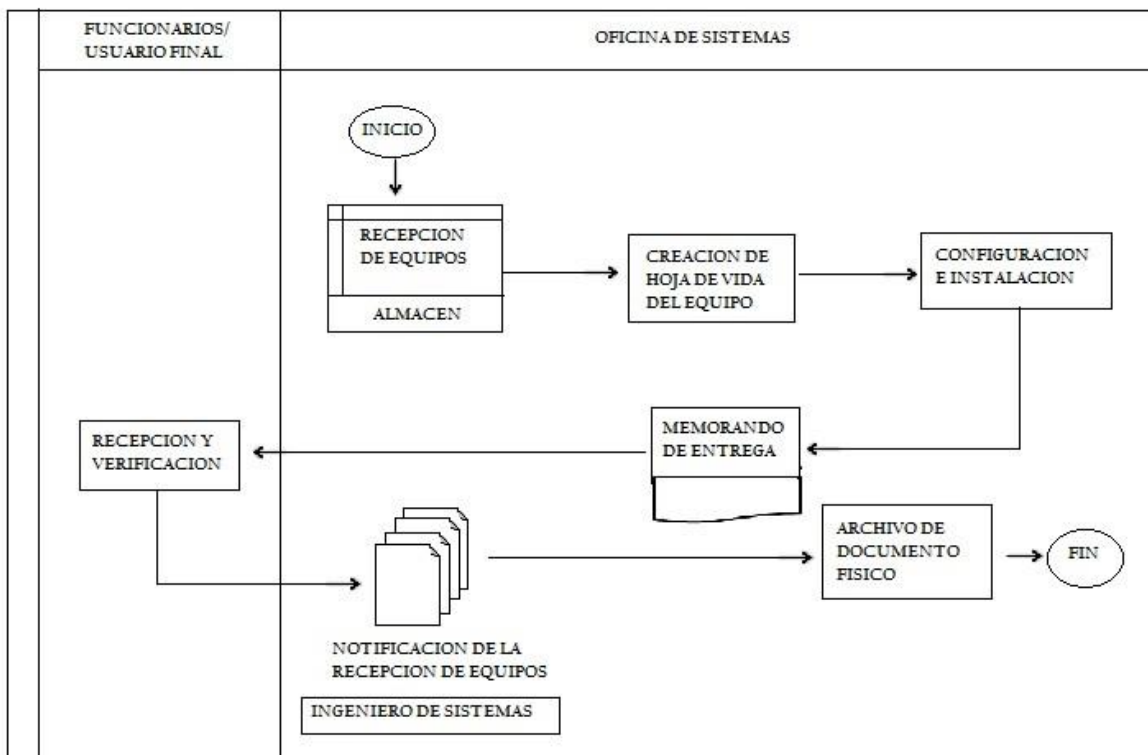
FUNCIONARIOS/ USUARIO FINAL

OFICINA DE SISTEMAS

INICIO

RECEPCION DE EQUIPOS

ALMACEN

CREACION DE HOJA DE VIDA DEL EQUIPO

CONFIGURACION E INSTALACION

MEMORANDO DE ENTREGA

RECEPCION Y VERIFICACION

ARCHIVO DE DOCUMENTO FISICO

FIN

NOTIFICACION DE LA RECEPCION DE EQUIPOS

INGENIERO DE SISTEMAS